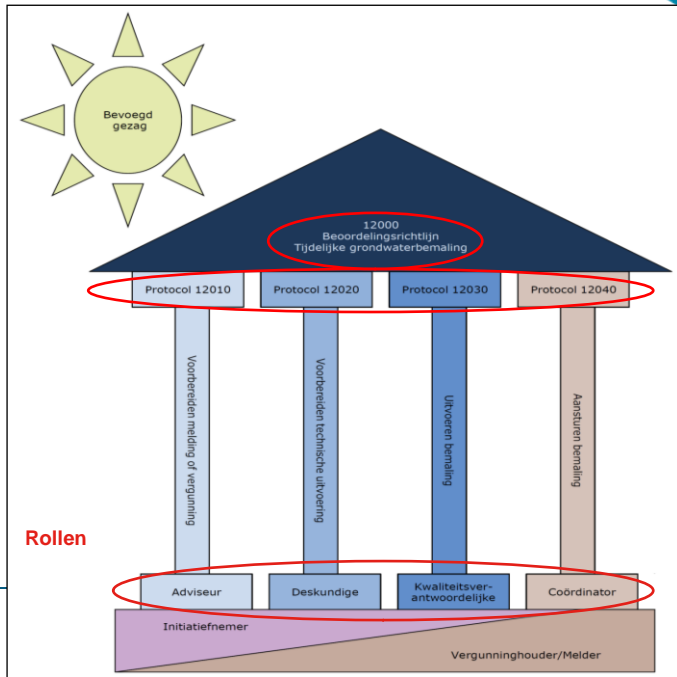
Bevoegd gezag

12000
Beoordelingsrichtlijn
Tijdelijke grondwaterbemaling

Protocol 12010

Protocol 12020

Protocol 12030

Protocol 12040

Voorbereiden melding of vergunning

Voorbereiden technische uitvoering

Uitvoeren bemaling

Aansturen bemaling

Rollen

Adviseur

Deskundige

Kwaliteitsverantwoordelijke

Coördinator

Initiatiefnemer

Vergunninghouder/Melder